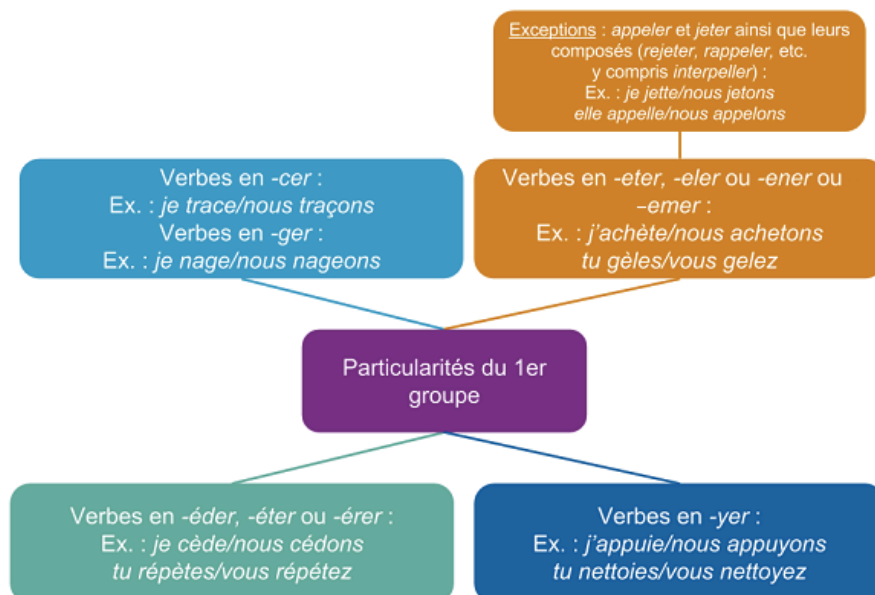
Exceptions : appeler et jeter ainsi que leurs composés (rejeter, rappeler, etc. y compris interpeller) :
Ex. : je jette/nous jetons
elle appelle/nous appelons

Verbes en -cer :
Ex. : je trace/nous traçons
Verbes en -ger :
Ex. : je nage/nous nageons

Verbes en -eter, -eler ou -ener ou –emer :
Ex. : j'achète/nous achetons
tu gèles/vous gelez

Particularités du 1er groupe

Verbes en -éder, -éter ou -érer :
Ex. : je cède/nous cédons
tu répètes/vous répétez

Verbes en -yer :
Ex. : j'appuie/nous appuyons
tu nettoies/vous nettoyez